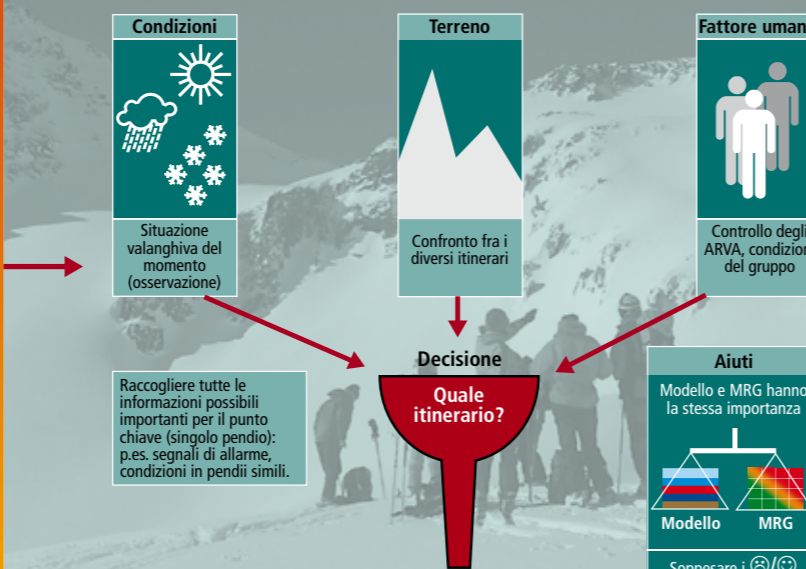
Condizioni

Situazione valanghiva del momento (osservazione)

Terreno

Confronto fra i diversi itinerari

Fattore uman

Controllo degli ARVA, condizion del gruppo

Decisione

Quale itinerario?

Raccogliere tutte le informazioni possibili importanti per il punto chiave (singolo pendio): p.es. segnali di allarme, condizioni in pendii simili.

Aiuti

Modello e MRG hanno la stessa importanza

Modello

MRG

Soppesare i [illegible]